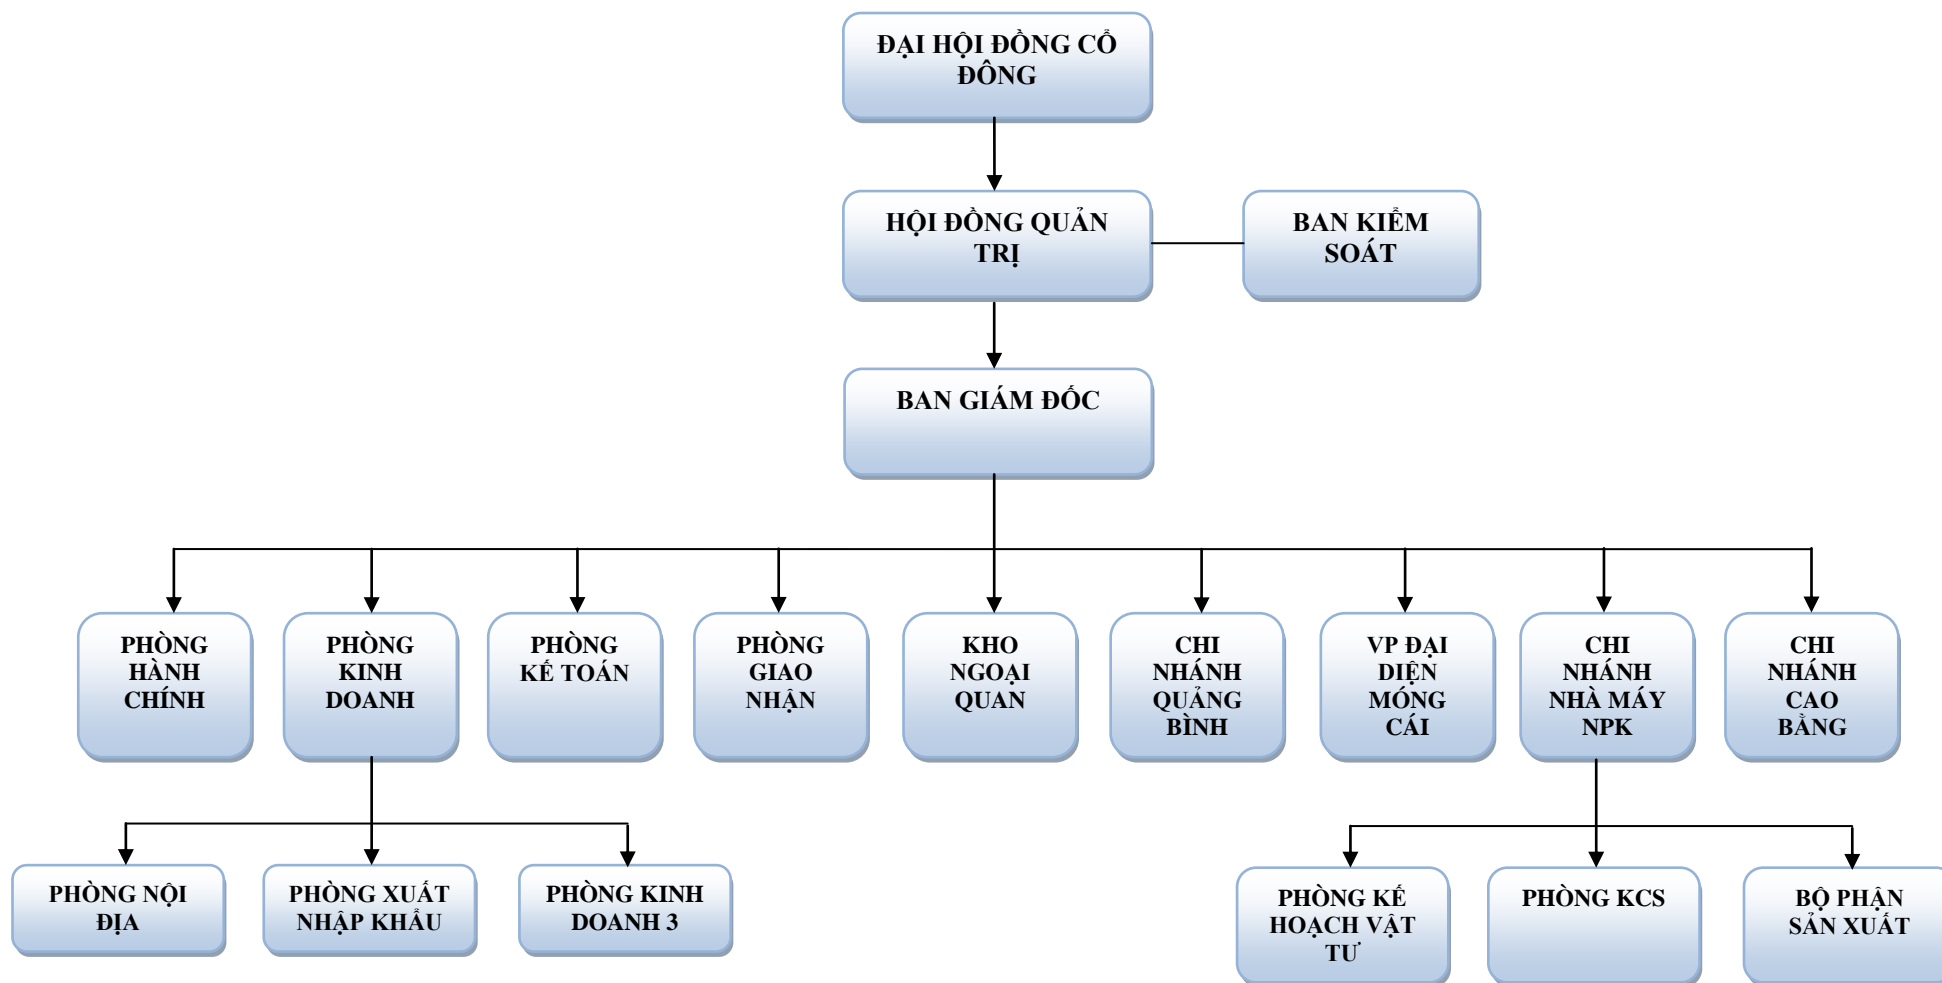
ĐẠI HỘI ĐỒNG CỔ ĐÔNG

HỘI ĐỒNG QUẢN TRỊ

BAN KIỂM SOÁT

BAN GIÁM ĐỐC

PHÒNG HÀNH CHÍNH

PHÒNG KINH DOANH

PHÒNG KẾ TOÁN

PHÒNG GIAO NHẬN

KHO NGOẠI QUAN

CHI NHÁNH QUẢNG BÌNH

VP ĐẠI DIỆN MÓNG CÁI

CHI NHÁNH NHÀ MÁY NPK

CHI NHÁNH CAO BẰNG

PHÒNG NỘI ĐỊA

PHÒNG XUẤT NHẬP KHẨU

PHÒNG KINH DOANH 3

PHÒNG KẾ HOẠCH VẬT TƯ

PHÒNG KCS

BỘ PHẬN SẢN XUẤT